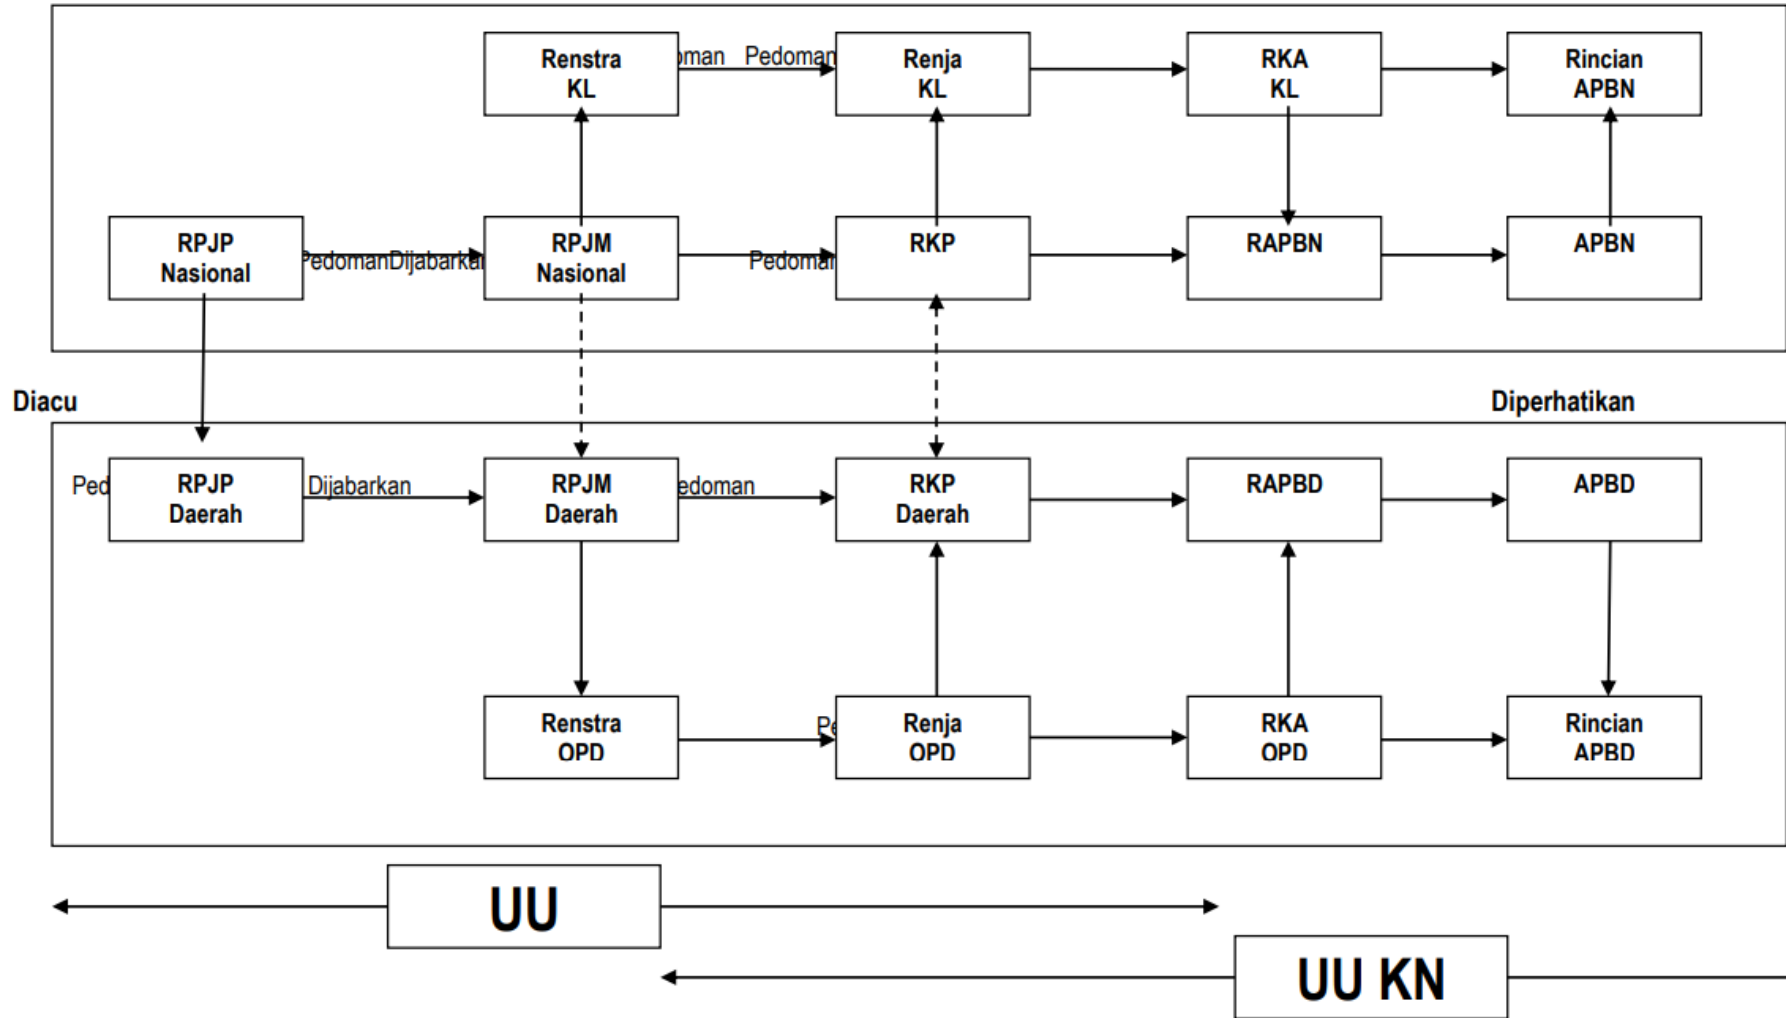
Renstra KL

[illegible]man Pedoman

Renja KL

RKA KL

Rincian APBN

RPJP Nasional

PedomanDijabarka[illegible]

RPJM Nasional

Pedoma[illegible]

RKP

RAPBN

APBN

Diacu

Diperhatikan

Ped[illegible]

RPJP Daerah

Dijabarkan

RPJM Daerah

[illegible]edoman

RKP Daerah

RAPBD

APBD

Renstra OPD

Pe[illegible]

Renja OPD

RKA OPD

Rincian APBD

UU

UU KN